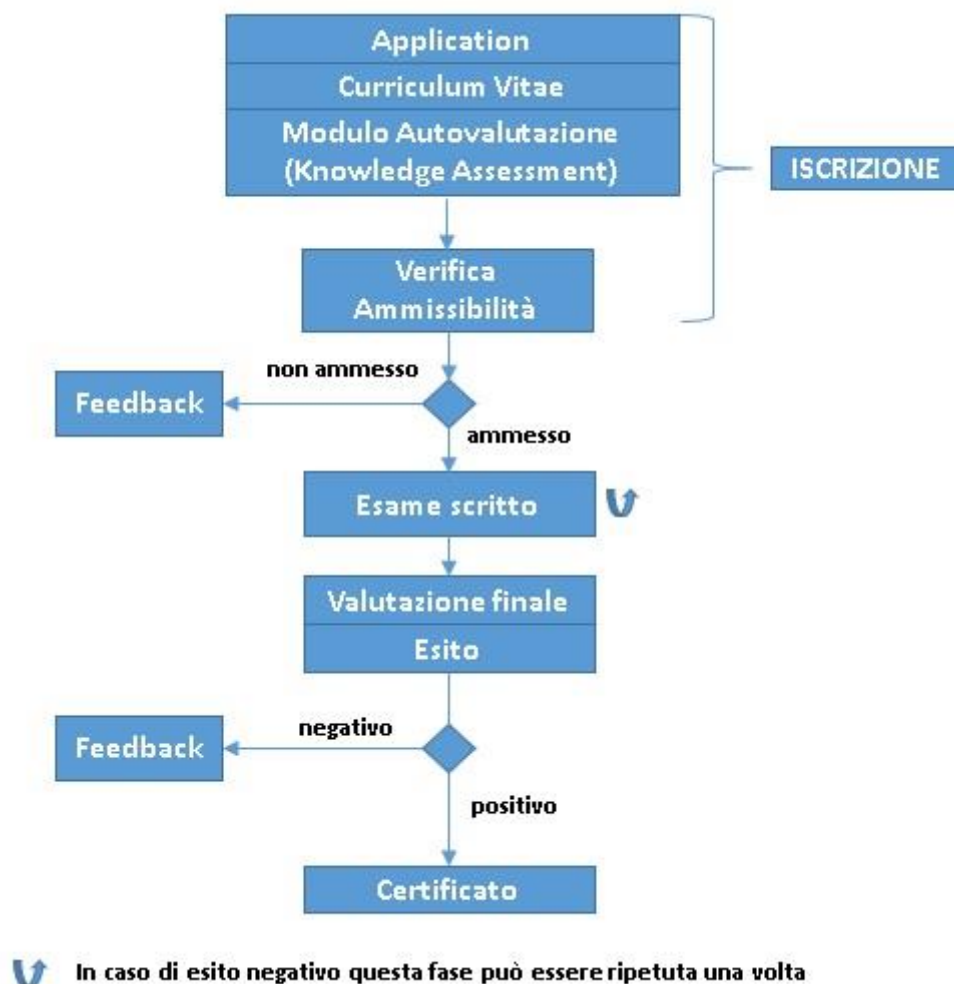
Application

Curriculum Vitae

Modulo Autovalutazione (Knowledge Assessment)

ISCRIZIONE

Verifica Ammissibilità

non ammesso

Feedback

ammesso

Esame scritto

Valutazione finale

Esito

negativo

Feedback

positivo

Certificato

In caso di esito negativo questa fase può essere ripetuta una volta